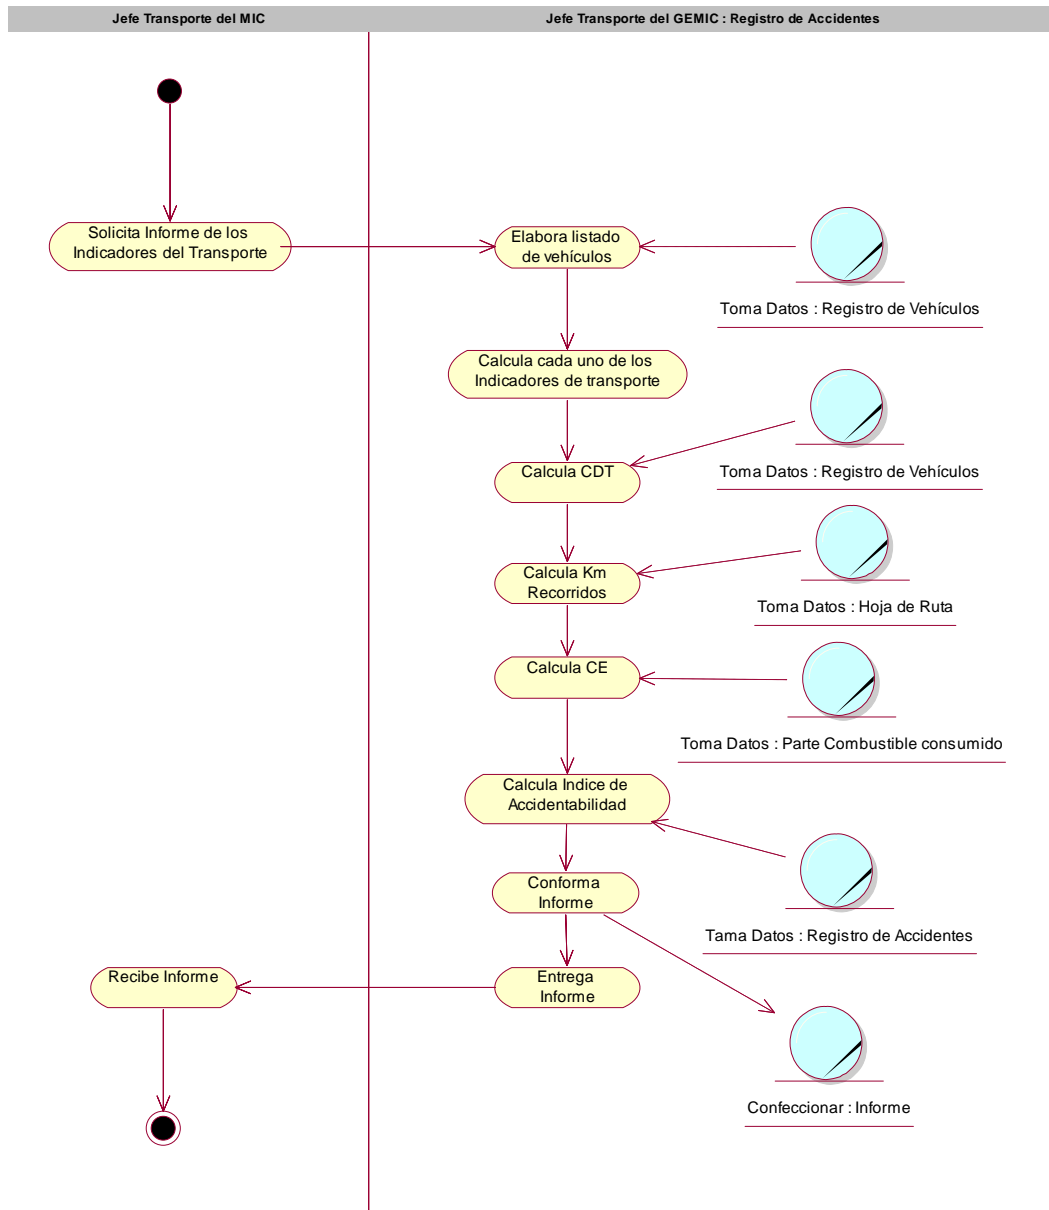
Jefe Transporte del MIC

Jefe Transporte del GEMIC : Registro de Accidentes

Solicita Informe de los Indicadores del Transporte

Elabora listado de vehículos

Toma Datos : Registro de Vehículos

Calcula cada uno de los Indicadores de transporte

Calcula CDT

Toma Datos : Registro de Vehículos

Calcula Km Recorridos

Toma Datos : Hoja de Ruta

Calcula CE

Toma Datos : Parte Combustible consumido

Calcula Indice de Accidentabilidad

Conforma Informe

Tama Datos : Registro de Accidentes

Recibe Informe

Entrega Informe

Confeccionar : Informe